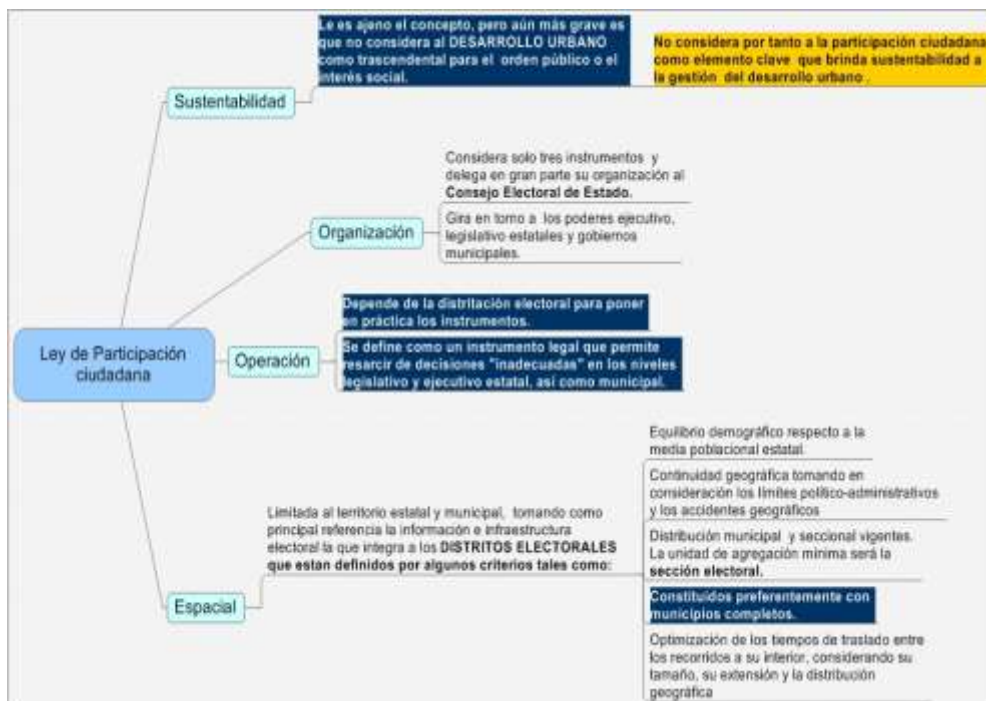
Ley de Participación ciudadana

Sustentabilidad

Le es ajeno el concepto, pero aún más grave es que no considera al DESARROLLO URBANO como trascendental para el orden público o el interés social.

No considera por tanto a la participación ciudadana como elemento clave que brinda sustentabilidad a la gestión del desarrollo urbano .

Organización

Considera solo tres instrumentos y delega en gran parte su organización al Consejo Electoral de Estado.

Gira en torno a los poderes ejecutivo, legislativo estatales y gobiernos municipales.

Operación

Depende de la distritación electoral para poner en práctica los instrumentos.

Se define como un instrumento legal que permite resarcir de decisiones "inadecuadas" en los niveles legislativo y ejecutivo estatal, así como municipal.

Espacial

Limitada al territorio estatal y municipal, tomando como principal referencia la información e infraestructura electoral la que integra a los DISTRITOS ELECTORALES que estan definidos por algunos criterios tales como:

Equilibrio demográfico respecto a la media poblacional estatal.

Continuidad geográfica tomando en consideración los límites político-administrativos y los accidentes geográficos

Distribución municipal y seccional vigentes. La unidad de agregación mínima será la sección electoral.

Constituidos preferentemente con municipios completos.

Optimización de los tiempos de traslado entre los recorridos a su interior, considerando su tamaño, su extensión y la distribución geográfica